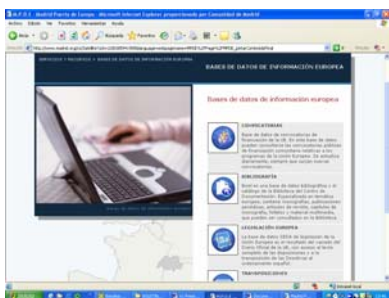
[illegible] - Madrid Puerta de Europa - Microsoft Internet Explorer proporcionado por Comunidad de Madrid

Archivo Edición Ver Favoritos Herramientas Ayuda

Atrás Búsqueda Favoritos

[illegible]

SERVICIOS > RECURSOS > BASES DE DATOS DE INFORMACIÓN EUROPEA

BASES DE DATOS DE INFORMACIÓN EUROPEA

Bases de datos de información europea

CONVOCATORIAS

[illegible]

BIBLIOGRAFÍA

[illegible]

LEGISLACIÓN EUROPEA

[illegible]

TRANSPOSICIONES

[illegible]

Internet local